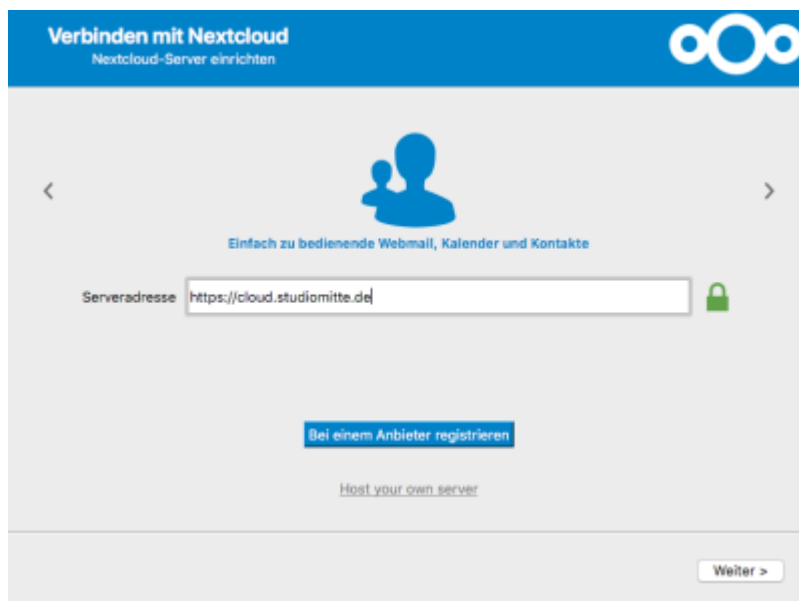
Verbinden mit Nextcloud
Nextcloud-Server einrichten

‹

›

Einfach zu bedienende Webmail, Kalender und Kontakte

Serveradresse https://cloud.studiomitte.de

Bei einem Anbieter registrieren

Host your own server

Weiter >